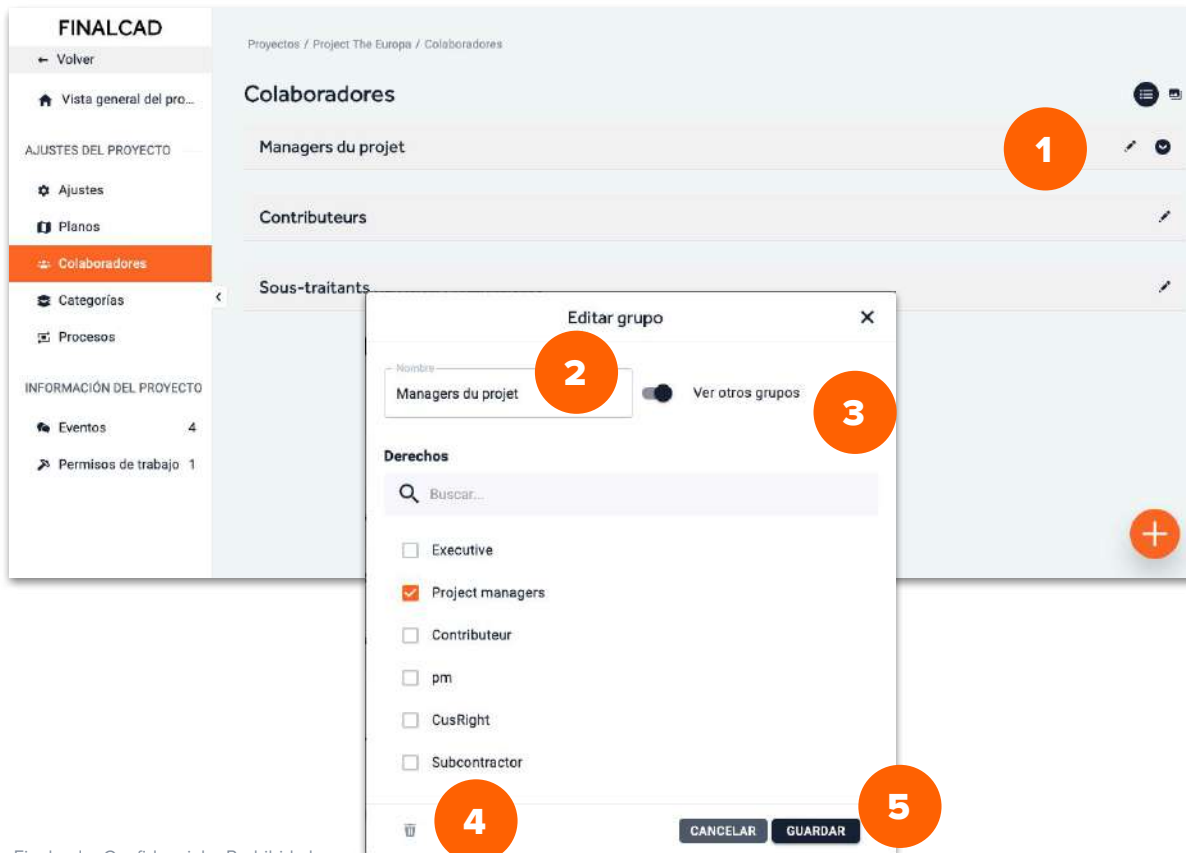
FINALCAD
← Volver
Vista general del pro...
AJUSTES DEL PROYECTO
Ajustes
Planos
Colaboradores
Categorías
Procesos
INFORMACIÓN DEL PROYECTO
Eventos 4
Permisos de trabajo 1

Proyectos / Project The Europa / Colaboradores

Colaboradores

Managers du projet

1

Contributeurs

Sous-traitants

Editar grupo

Nombre
Managers du projet

2

Ver otros grupos

3

Derechos

Buscar...

Executive
Project managers
Contributeur
pm
CusRight
Subcontractor

4

5

CANCELAR
GUARDAR

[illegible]